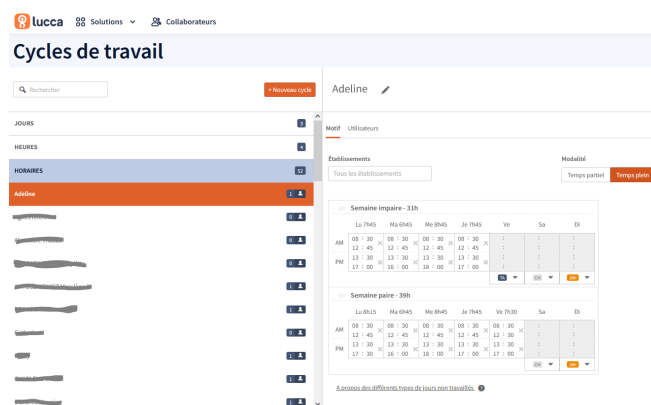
lucca Solutions Collaborateurs

Cycles de travail

Rechercher

+ Nouveau cycle

JOURS 3

HEURES 4

HORAIRES 32

Adeline 1

0

3

1

0

1

1

1

1

1

Adeline

Motif Utilisateurs

Établissements

Tous les établissements

Modalité

Temps partiel Temps plein

Semaine impaire - 31h

| | Lu 7h45 | Ma 6h45 | Me 8h45 | Je 7h45 | Ve | Sa | Di |
|---|---|---|---|---|---|---|---|
| AM | 08 : 30 12 : 45 | 08 : 30 12 : 45 | 08 : 30 12 : 45 | 08 : 30 12 : 45 | : : | : : | : : |
| PM | 13 : 30 17 : 00 | 13 : 30 16 : 00 | 13 : 30 18 : 00 | 13 : 30 17 : 00 | : : | : : | : : |
| | | | | | TA | CN | JH |

Semaine paire - 39h

| | Lu 8h15 | Ma 6h45 | Me 8h45 | Je 7h45 | Ve 7h30 | Sa | Di |
|---|---|---|---|---|---|---|---|
| AM | 08 : 30 12 : 45 | 08 : 30 12 : 45 | 08 : 30 12 : 45 | 08 : 30 12 : 45 | 08 : 30 12 : 30 | : : | : : |
| PM | 13 : 30 17 : 30 | 13 : 30 16 : 00 | 13 : 30 18 : 00 | 13 : 30 17 : 00 | 13 : 30 17 : 00 | : : | : : |
| | | | | | | CN | JH |

À propos des différents types de jours non travaillés.